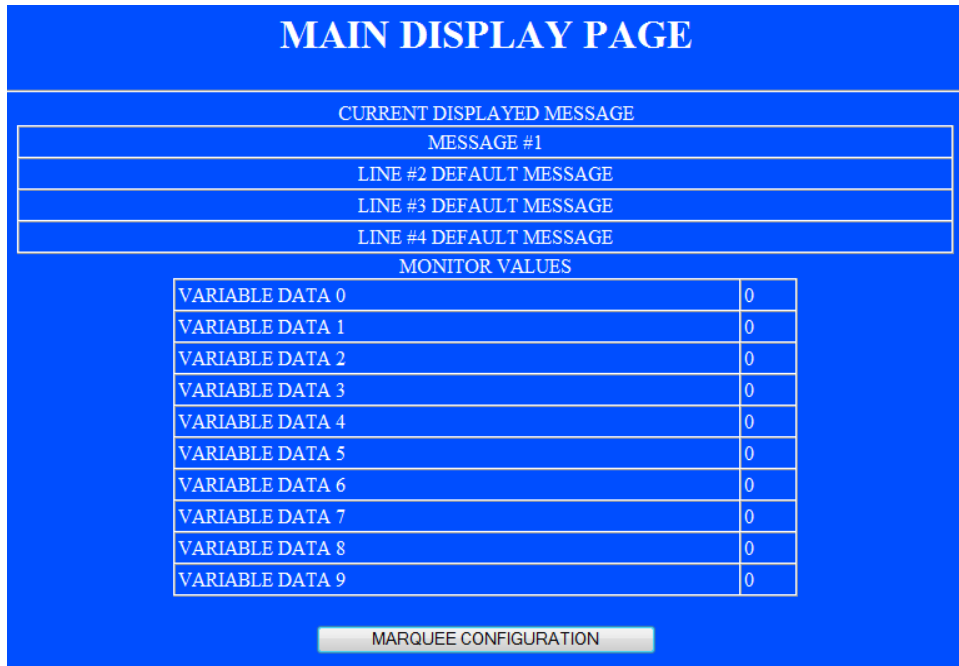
MAIN DISPLAY PAGE

CURRENT DISPLAYED MESSAGE

| MESSAGE #1 |
|---|
| LINE #2 DEFAULT MESSAGE |
| LINE #3 DEFAULT MESSAGE |
| LINE #4 DEFAULT MESSAGE |

MONITOR VALUES

| VARIABLE DATA 0 | 0 |
|---|---|
| VARIABLE DATA 1 | 0 |
| VARIABLE DATA 2 | 0 |
| VARIABLE DATA 3 | 0 |
| VARIABLE DATA 4 | 0 |
| VARIABLE DATA 5 | 0 |
| VARIABLE DATA 6 | 0 |
| VARIABLE DATA 7 | 0 |
| VARIABLE DATA 8 | 0 |
| VARIABLE DATA 9 | 0 |

MARQUEE CONFIGURATION